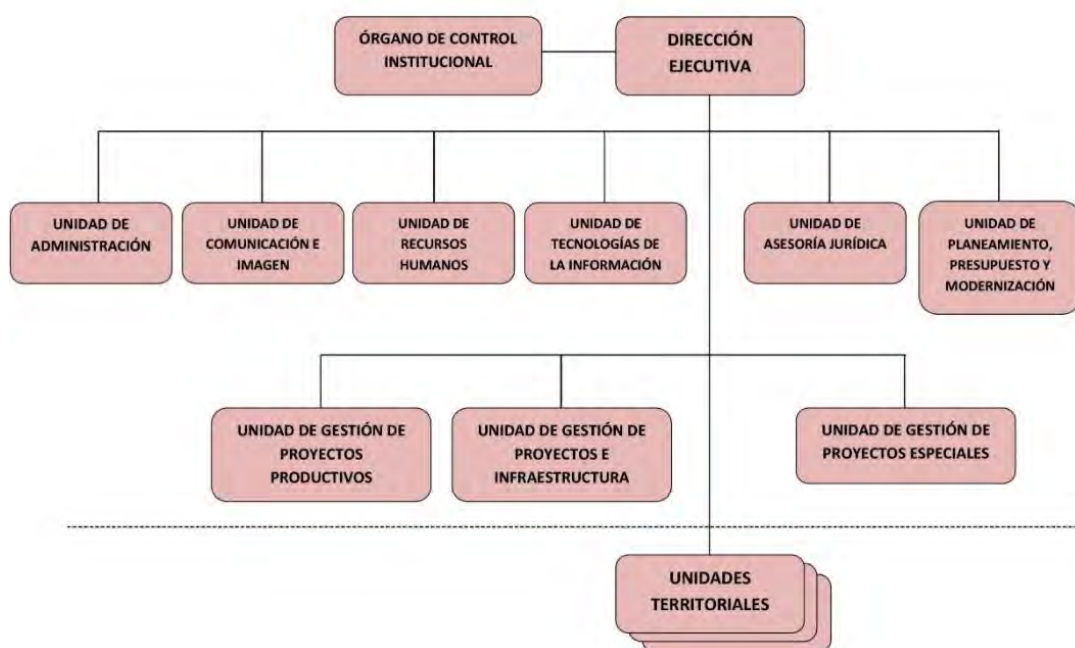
ÓRGANO DE CONTROL INSTITUCIONAL

DIRECCIÓN EJECUTIVA

UNIDAD DE ADMINISTRACIÓN

UNIDAD DE COMUNICACIÓN E IMAGEN

UNIDAD DE RECURSOS HUMANOS

UNIDAD DE TECNOLOGÍAS DE LA INFORMACIÓN

UNIDAD DE ASESORÍA JURÍDICA

UNIDAD DE PLANEAMIENTO, PRESUPUESTO Y MODERNIZACIÓN

UNIDAD DE GESTIÓN DE PROYECTOS PRODUCTIVOS

UNIDAD DE GESTIÓN DE PROYECTOS E INFRAESTRUCTURA

UNIDAD DE GESTIÓN DE PROYECTOS ESPECIALES

UNIDADES TERRITORIALES